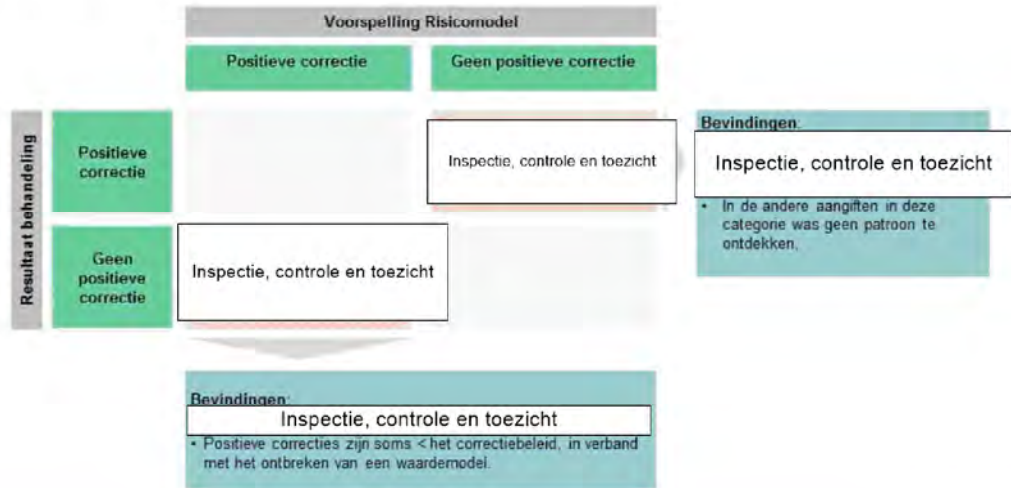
Voorspelling Risicomodel

Positieve correctie

Geen positieve correctie

Resultaat behandeling

Positieve correctie

Inspectie, controle en toezicht

Bevindingen:

Inspectie, controle en toezicht

• In de andere aangiften in deze categorie was geen patroon te ontdekken.

Geen positieve correctie

Inspectie, controle en toezicht

Bevindingen:

Inspectie, controle en toezicht

• Positieve correcties zijn soms < het correctiebeleid, in verband met het ontbreken van een waardemodel.